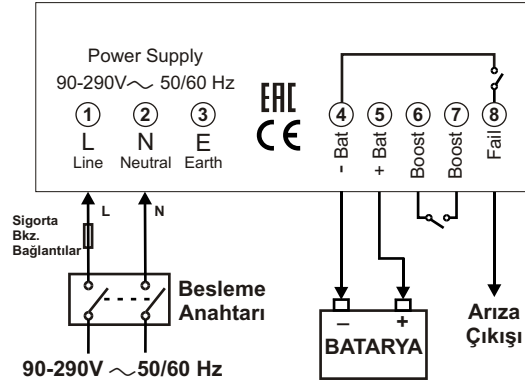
Power Supply

90-290V$\sim$ 50/60 Hz

1 L Line

2 N Neutral

3 E Earth

EAC CE

4 - Bat

5 + Bat

6 Boost

7 Boost

8 Fail

L

N

Sigorta Bkz. Bağlantılar

Besleme Anahtarı

90-290V $\sim$50/60 Hz

–

+

BATARYA

Arıza Çıkışı